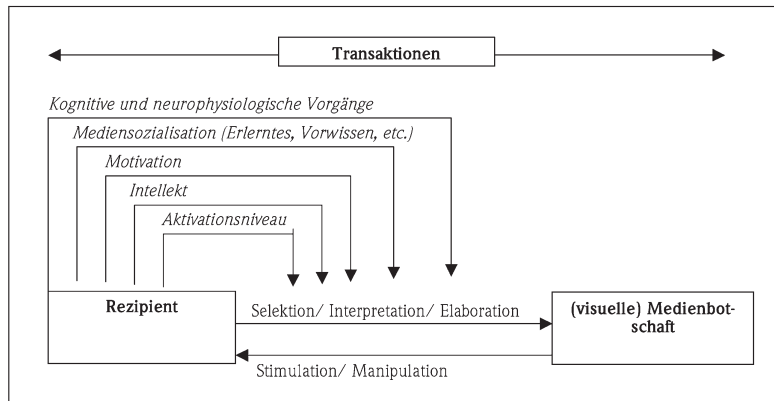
Transaktionen

Kognitive und neurophysiologische Vorgänge

Mediensozialisation (Erlerntes, Vorwissen, etc.)

Motivation

Intellekt

Aktivationsniveau

Rezipient

Selektion/ Interpretation/ Elaboration

(visuelle) Medienbotschaft

Stimulation/ Manipulation